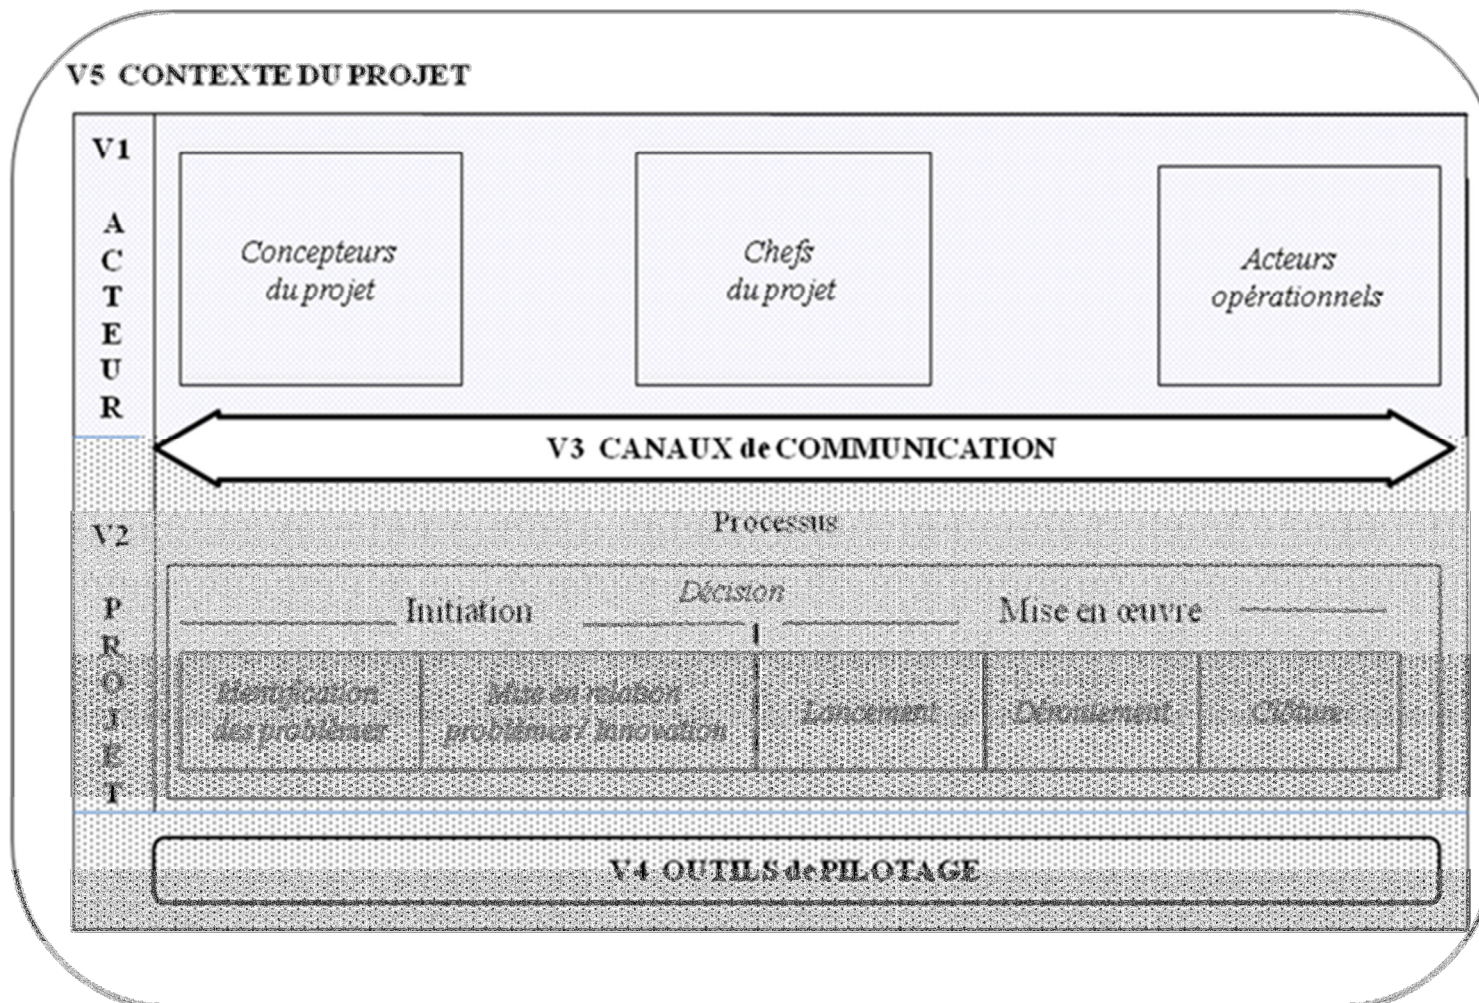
V5 CONTEXTE DU PROJET

V1
ACTEUR

Concepteurs du projet

Chefs du projet

Acteurs opérationnels

V3 CANAUX de COMMUNICATION

V2
PROJET

Processus

Initiation

Décision

Mise en œuvre

Identification des problèmes

Mise en relation problèmes / innovation

Lancement

Déroulement

Clôture

V4 OUTILS de PILOTAGE